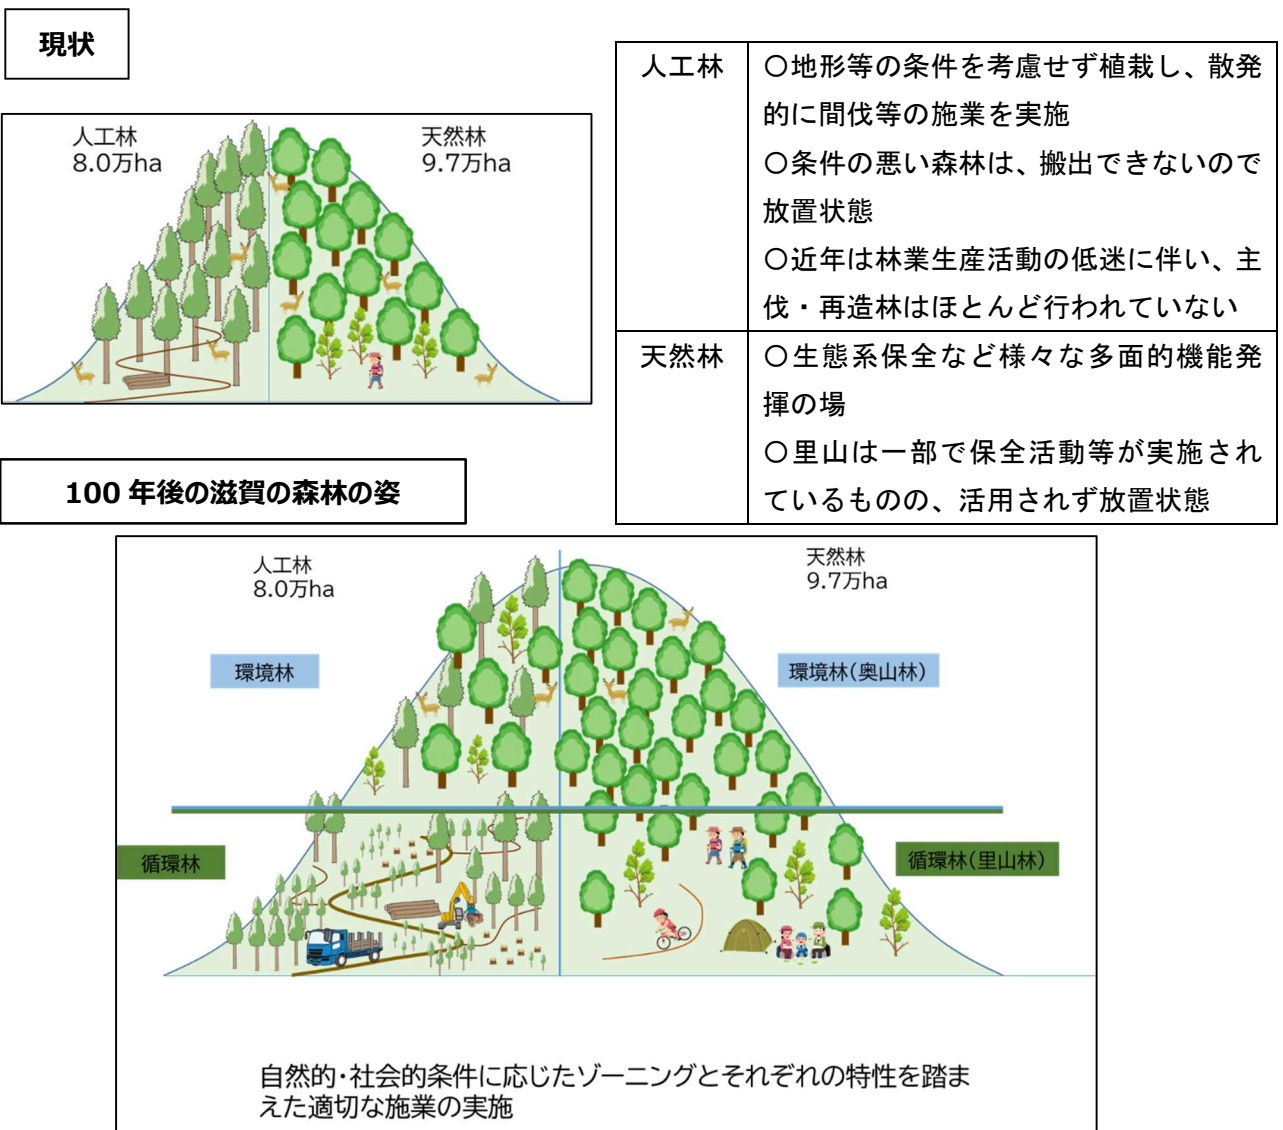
現状

人工林
8.0万ha

天然林
9.7万ha

| 人工林 | ○地形等の条件を考慮せず植栽し、散発的に間伐等の施業を実施<br>○条件の悪い森林は、搬出できないので放置状態<br>○近年は林業生産活動の低迷に伴い、主伐・再造林はほとんど行われていない |
|---|---|
| 天然林 | ○生態系保全など様々な多面的機能発揮の場<br>○里山は一部で保全活動等が実施されているものの、活用されず放置状態 |

100 年後の滋賀の森林の姿

人工林
8.0万ha

天然林
9.7万ha

環境林

環境林(奥山林)

循環林

循環林(里山林)

自然的・社会的条件に応じたゾーニングとそれぞれの特性を踏まえた適切な施業の実施